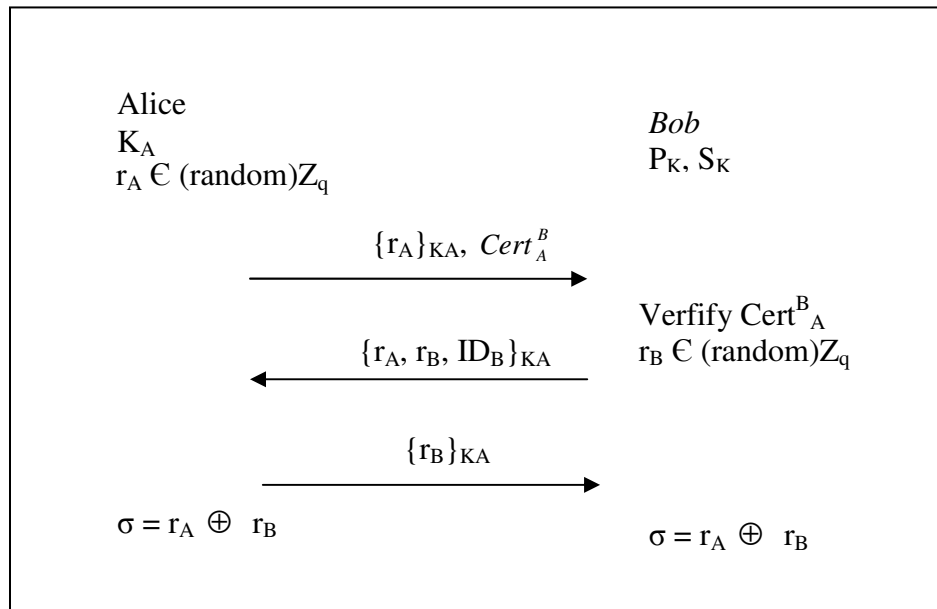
Alice
$K_A$
$r_A$ Є (random)$Z_q$

*Bob*
$P_K$, $S_K$

$\{r_A\}_{KA}$, $Cert_A^B$

Verfify $Cert^B{}_A$
$r_B$ Є (random)$Z_q$

$\{r_A, r_B, ID_B\}_{KA}$

$\{r_B\}_{KA}$

$\sigma = r_A \oplus r_B$

$\sigma = r_A \oplus r_B$